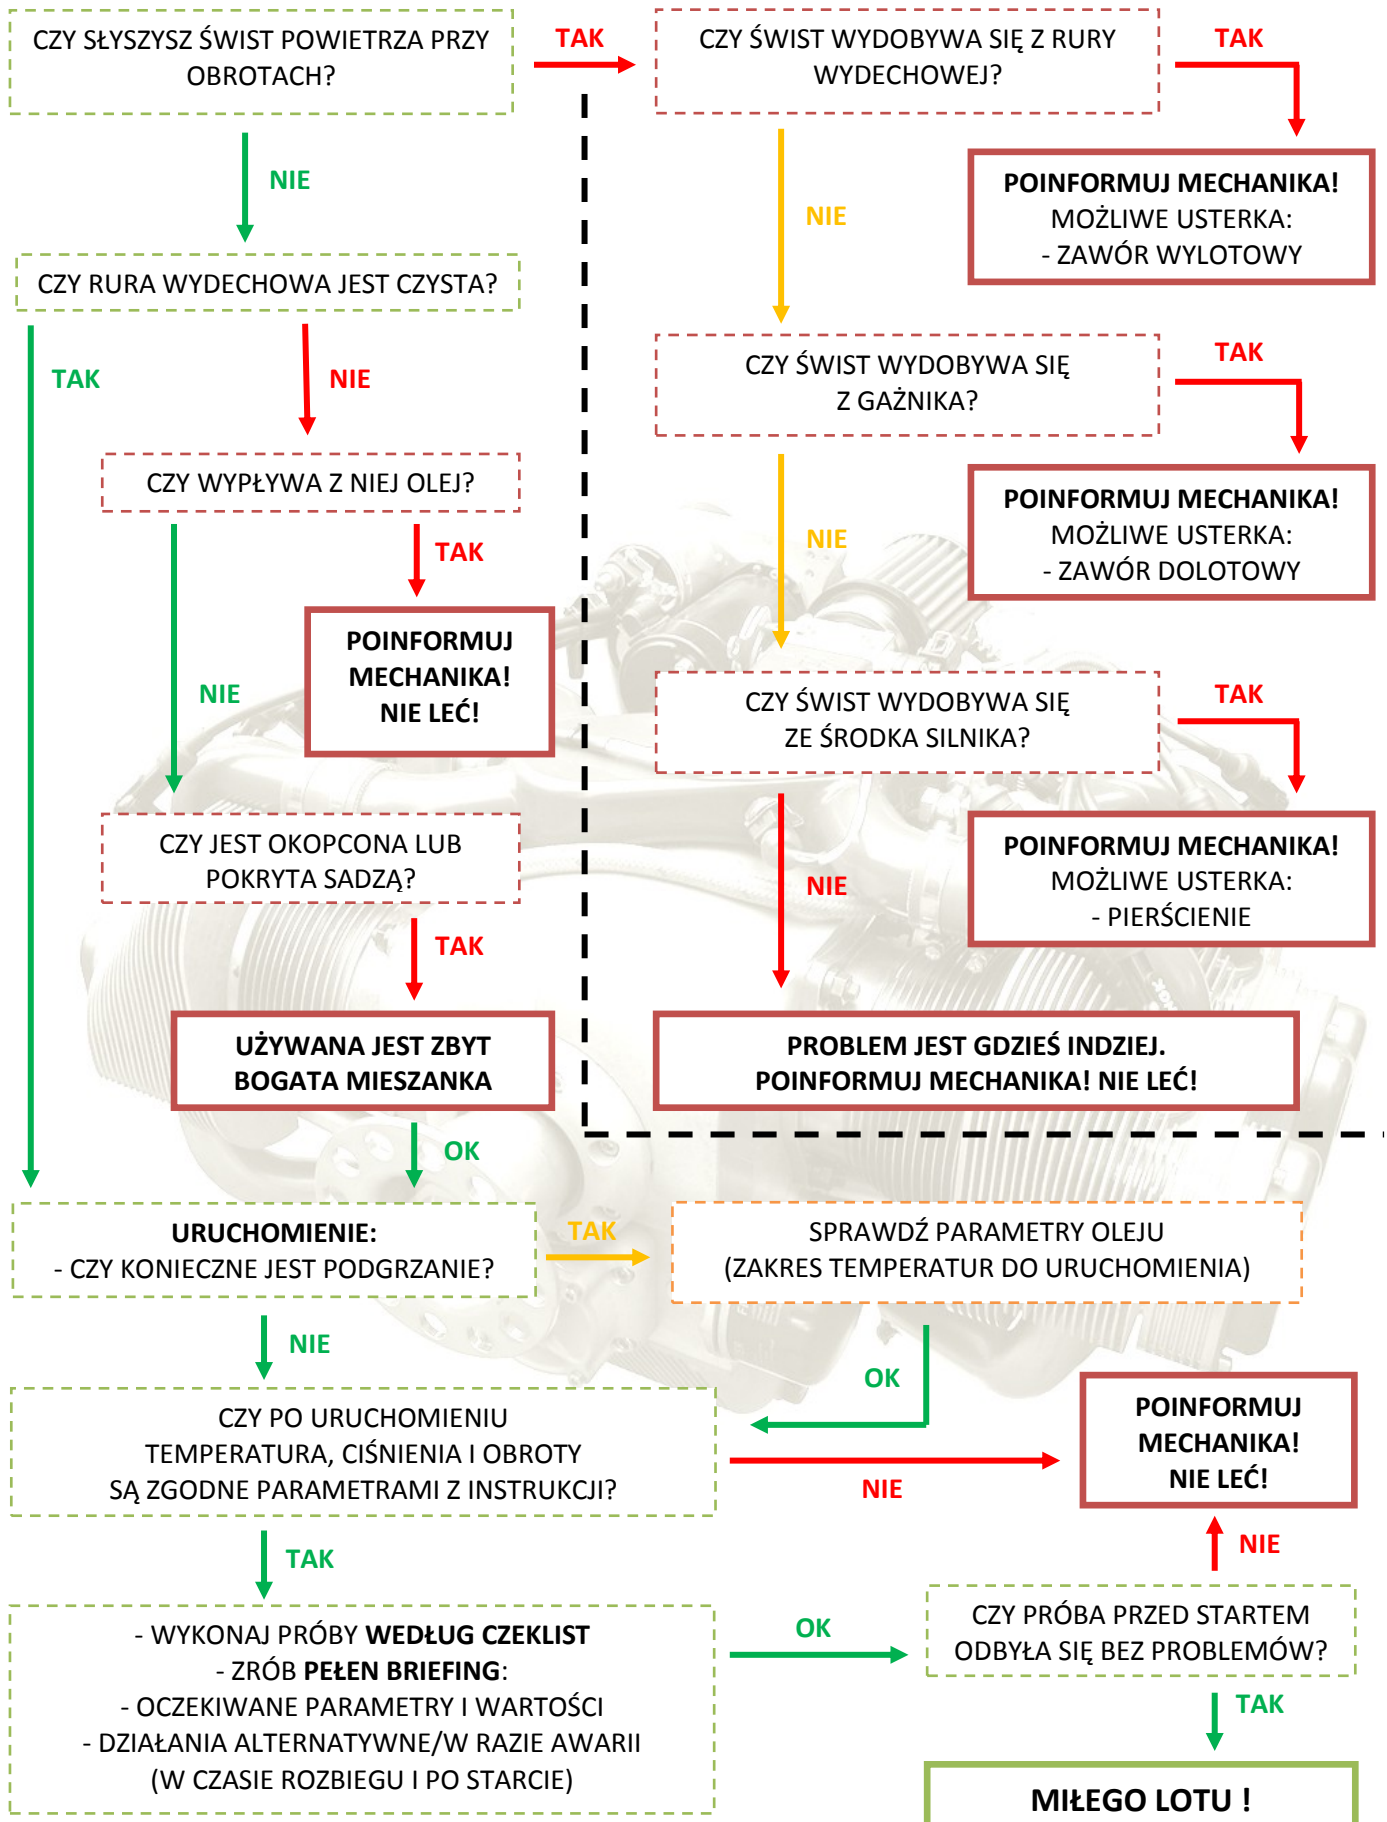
CZY SŁYSZYSZ ŚWIST POWIETRZA PRZY OBROTACH?

TAK

CZY ŚWIST WYDOBYWA SIĘ Z RURY WYDECHOWEJ?

TAK

POINFORMUJ MECHANIKA!
MOŻLIWE USTERKA:
- ZAWÓR WYLOTOWY

NIE

NIE

CZY RURA WYDECHOWA JEST CZYSTA?

TAK

NIE

CZY ŚWIST WYDOBYWA SIĘ Z GAŹNIKA?

TAK

POINFORMUJ MECHANIKA!
MOŻLIWE USTERKA:
- ZAWÓR DOLOTOWY

CZY WYPŁYWA Z NIEJ OLEJ?

TAK

NIE

POINFORMUJ MECHANIKA! NIE LEĆ!

NIE

CZY ŚWIST WYDOBYWA SIĘ ZE ŚRODKA SILNIKA?

TAK

POINFORMUJ MECHANIKA!
MOŻLIWE USTERKA:
- PIERŚCIENIE

CZY JEST OKOPCONA LUB POKRYTA SADZĄ?

NIE

TAK

UŻYWANA JEST ZBYT BOGATA MIESZANKA

PROBLEM JEST GDZIEŚ INDZIEJ.
POINFORMUJ MECHANIKA! NIE LEĆ!

OK

URUCHOMIENIE:
- CZY KONIECZNE JEST PODGRZANIE?

TAK

SPRAWDŹ PARAMETRY OLEJU
(ZAKRES TEMPERATUR DO URUCHOMIENIA)

NIE

OK

CZY PO URUCHOMIENIU
TEMPERATURA, CIŚNIENIA I OBROTY
SĄ ZGODNE PARAMETRAMI Z INSTRUKCJI?

NIE

POINFORMUJ MECHANIKA! NIE LEĆ!

TAK

NIE

- WYKONAJ PRÓBY WEDŁUG CZEKLIST
- ZRÓB PEŁEN BRIEFING:
- OCZEKIWANE PARAMETRY I WARTOŚCI
- DZIAŁANIA ALTERNATYWNE/W RAZIE AWARII
(W CZASIE ROZBIEGU I PO STARCIE)

OK

CZY PRÓBA PRZED STARTEM ODBYŁA SIĘ BEZ PROBLEMÓW?

TAK

MIŁEGO LOTU !